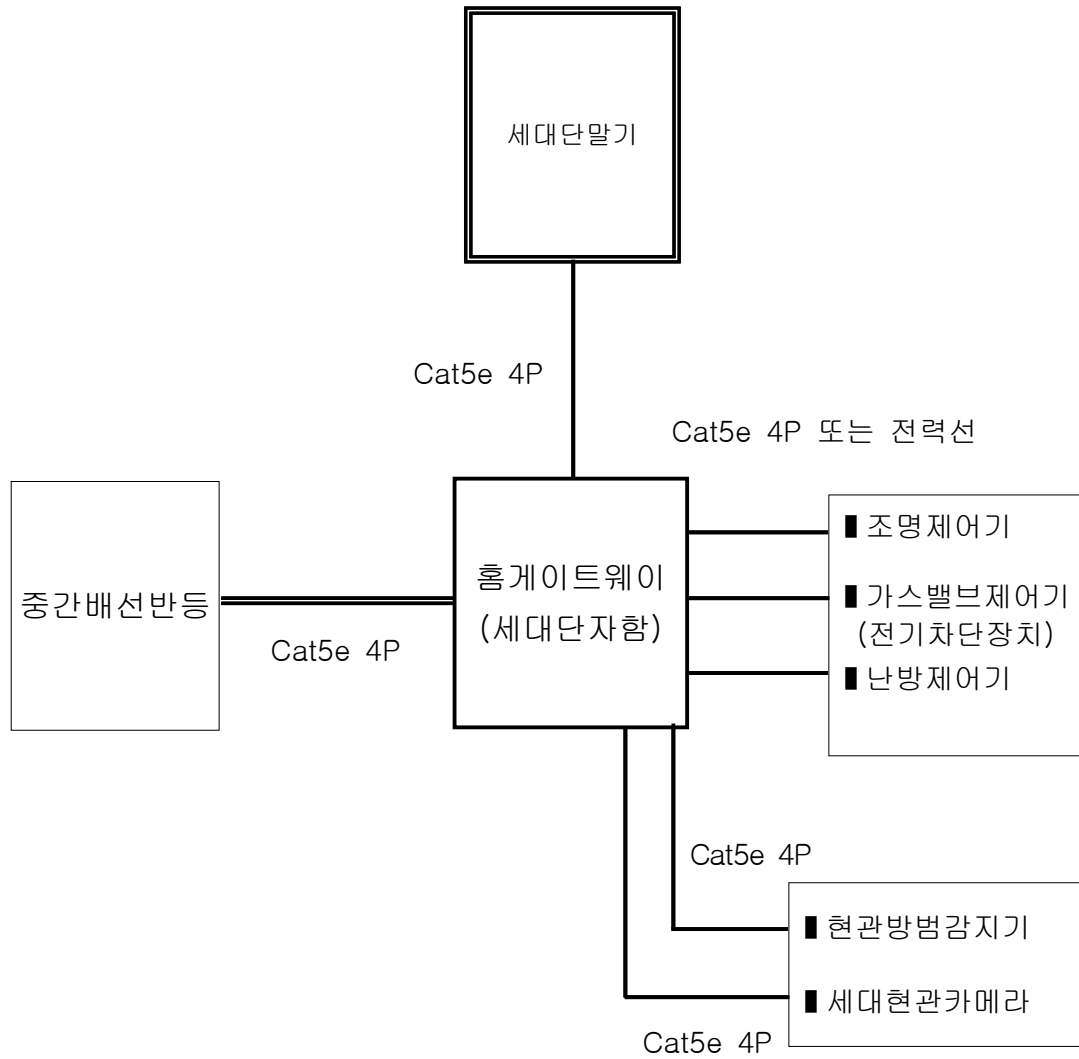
세대단말기

Cat5e 4P

Cat5e 4P 또는 전력선

중간배선반등

Cat5e 4P

홈게이트웨이
(세대단자함)

▌조명제어기

▌가스밸브제어기
(전기차단장치)

▌난방제어기

Cat5e 4P

▌현관방범감지기

▌세대현관카메라

Cat5e 4P